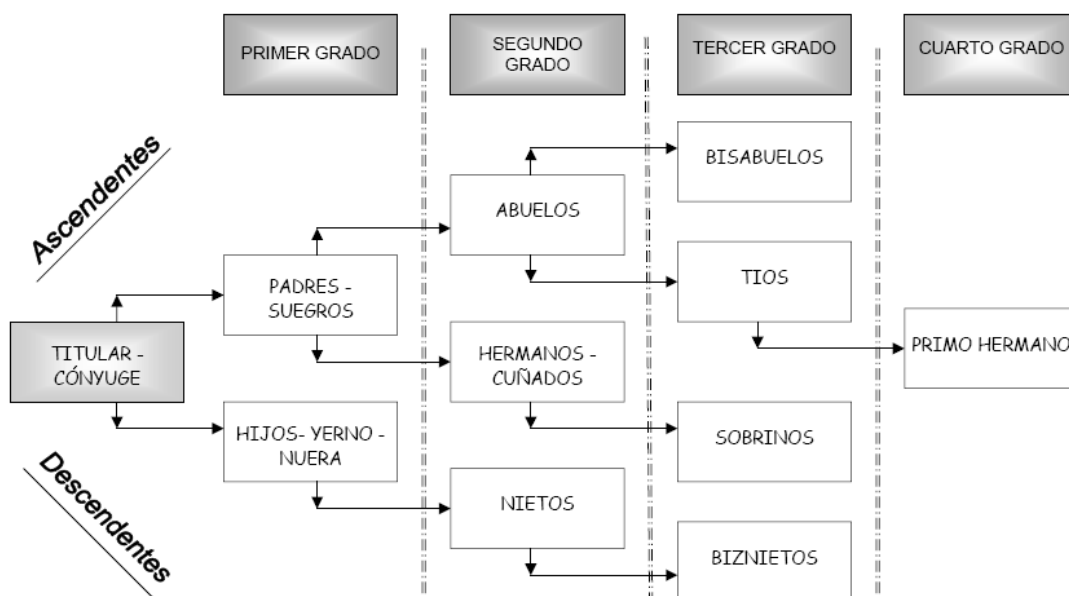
PRIMER GRADO

SEGUNDO GRADO

TERCER GRADO

CUARTO GRADO

Ascendentes

Descendentes

TITULAR - CÓNYUGE

PADRES - SUEGROS

HIJOS- YERNO - NUERA

ABUELOS

HERMANOS - CUÑADOS

NIETOS

BISABUELOS

TIOS

SOBRINOS

BIZNIETOS

PRIMO HERMANO